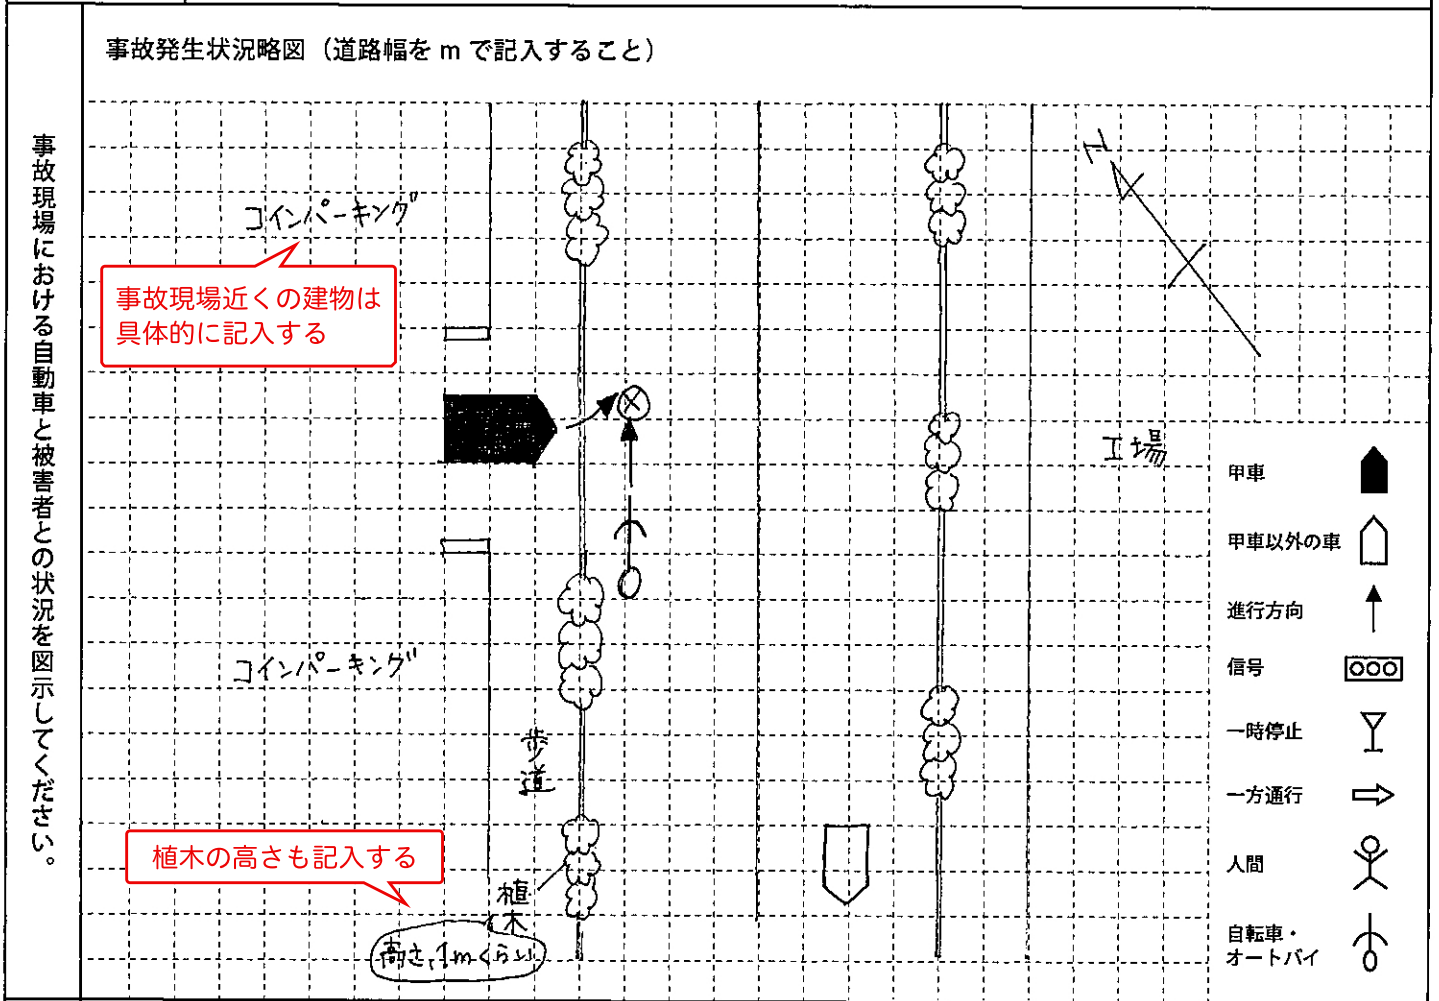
事故現場における自動車と被害者との状況を図示してください。

事故発生状況略図（道路幅を m で記入すること）

コインパーキング

事故現場近くの建物は具体的に記入する

N

工場

コインパーキング

歩道

植木の高さも記入する

植木

高さ 1m くらい

甲車

甲車以外の車

進行方向

信号

一時停止

一方通行

人間

自転車・オートバイ